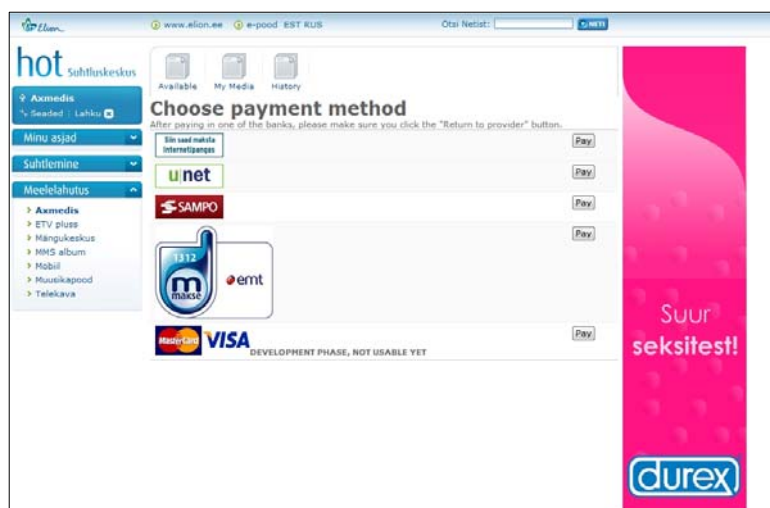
Elion

www.elion.ee e-pood EST RUS

Otsi Netist: NETI

hot Suhtluskeskus

Axmedis
Seaded | Lahku

Minu asjad

Suhtlemine

Meelelahutus

> Axmedis
> ETV pluss
> Mängukeskus
> MMS album
> Mobiil
> Muusikapood
> Telekava

Available My Media History

Choose payment method

After paying in one of the banks, please make sure you click the "Return to provider" button.

Siin saad maksta internetipangas Pay

u net Pay

SAMPO Pay

1312 m makse emt Pay

MasterCard VISA DEVELOPMENT PHASE, NOT USABLE YET Pay

Suur seksitest!

durex